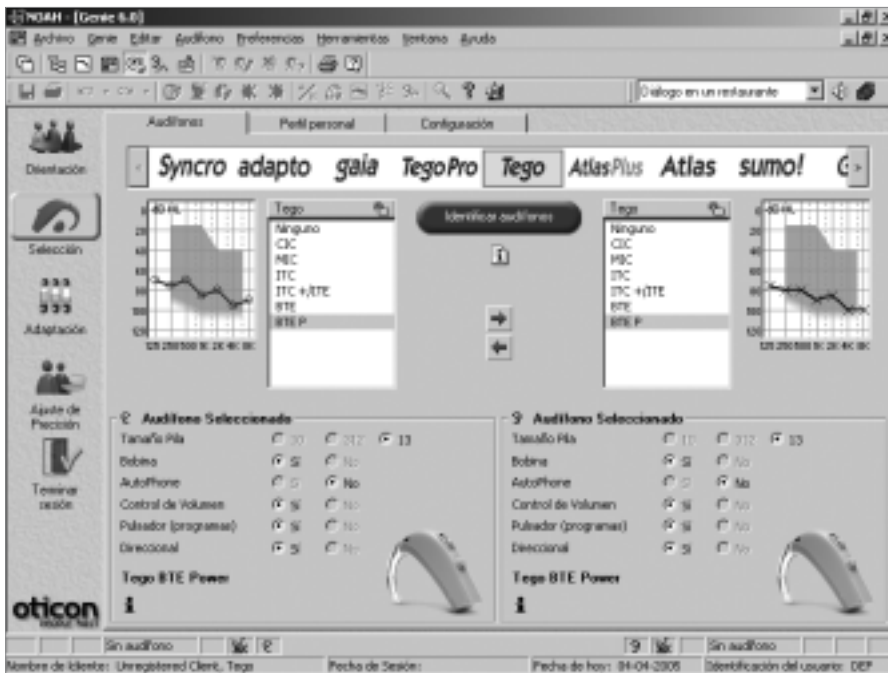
NOAH - [Genie 6.0]

Archivo Genie Editar Audífono Preferencias Herramientas Ventana Ayuda

Diálogo en un restaurante

Audífonos | Perfil personal | Configuración

Orientación

Selección

Adaptación

Ajuste de Precisión

Terminar sesión

oticon

Syncro adapto gaia TegoPro Tego AtlasPlus Atlas sumo! G

Tego
Ninguno
CIC
MIC
ITC
ITC +/ITE
BTE
BTE P

Identificar audífonos

Tego
Ninguno
CIC
MIC
ITC
ITC +/ITE
BTE
BTE P

125 250 500 1K 2K 4K 8K

125 250 500 1K 2K 4K 8K

Audífono Seleccionado
Tamaño Pila | 10 | 312 | 13
Bobina | Sí | No
AutoPhone | Sí | No
Control de Volumen | Sí | No
Pulsador (programas) | Sí | No
Direccional | Sí | No
Tego BTE Power

Audífono Seleccionado
Tamaño Pila | 10 | 312 | 13
Bobina | Sí | No
AutoPhone | Sí | No
Control de Volumen | Sí | No
Pulsador (programas) | Sí | No
Direccional | Sí | No
Tego BTE Power

Sin audífono | Sin audífono

Nombre de cliente: Unregistered Client, Tego | Fecha de Sesión: | Fecha de hoy: 04-04-2005 | Identificación del usuario: DEP